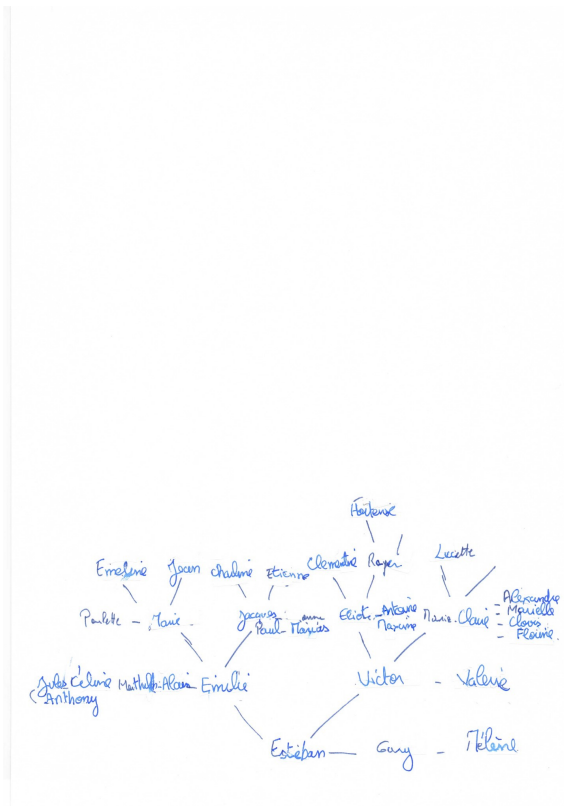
Fontenoi

Emeline Jean Chaline Etienne Clementine Roger Lucette

Alexandre
Paulette - Marie - Jacques Paul - Marias Eliote Antoine Marcine Marie - Claire - Mireille - Clovis - Floriane

Jules Célina Anthony Mathilde-Alain Emilie Victor - Valérie

Estéban - Gary - Hélène